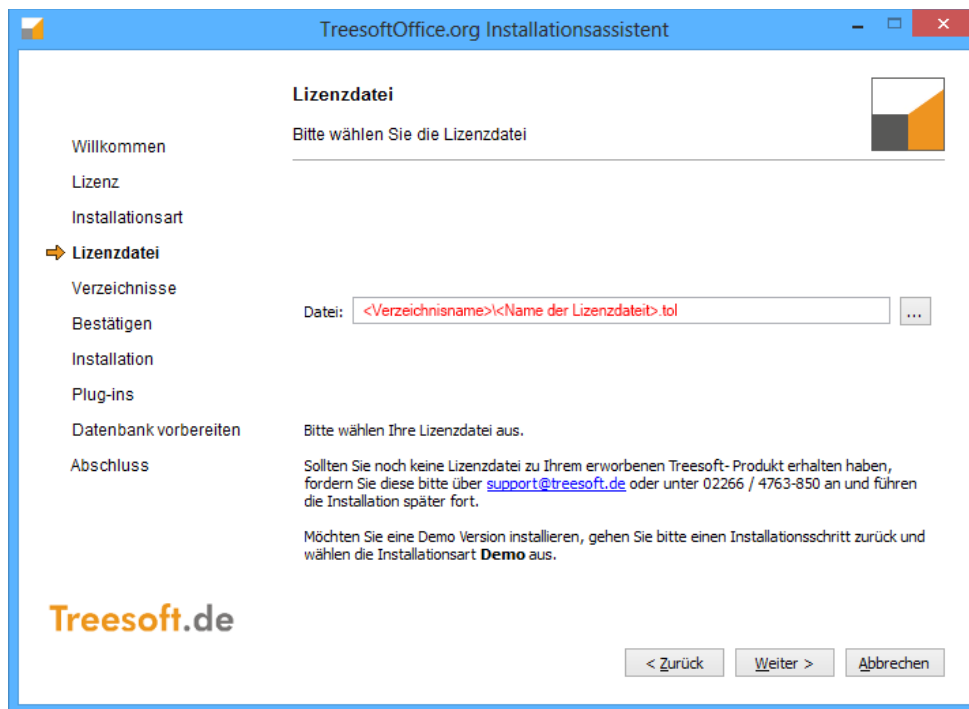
TreesoftOffice.org Installationsassistent

Lizenzdatei

Bitte wählen Sie die Lizenzdatei

Willkommen
Lizenz
Installationsart
Lizenzdatei
Verzeichnisse
Bestätigen
Installation
Plug-ins
Datenbank vorbereiten
Abschluss

Datei: <Verzeichnisname>\<Name der Lizenzdateit>.tol ...

Bitte wählen Ihre Lizenzdatei aus.

Sollten Sie noch keine Lizenzdatei zu Ihrem erworbenen Treesoft- Produkt erhalten haben, fordern Sie diese bitte über support@treesoft.de oder unter 02266 / 4763-850 an und führen die Installation später fort.

Möchten Sie eine Demo Version installieren, gehen Sie bitte einen Installationsschritt zurück und wählen die Installationsart **Demo** aus.

Treesoft.de

< Zurück | Weiter > | Abbrechen